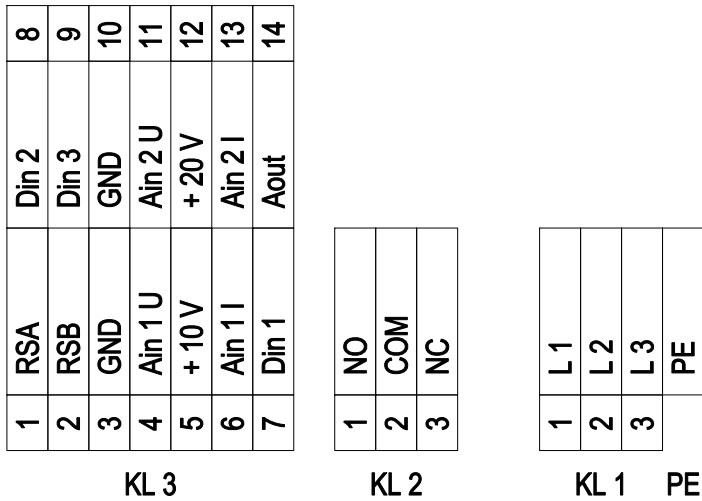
| 8 | 9 | 10 | 11 | 12 | 13 | 14 |
|---|---|---|---|---|---|---|
| Din 2 | Din 3 | GND | Ain 2 U | + 20 V | Ain 2 I | Aout |
| RSA | RSB | GND | Ain 1 U | + 10 V | Ain 1 I | Din 1 |
| 1 | 2 | 3 | 4 | 5 | 6 | 7 |

KL 3

| NO | COM | NC |
|---|---|---|
| 1 | 2 | 3 |

KL 2

| L 1 | L 2 | L 3 | PE |
|---|---|---|---|
| 1 | 2 | 3 | |

KL 1 PE